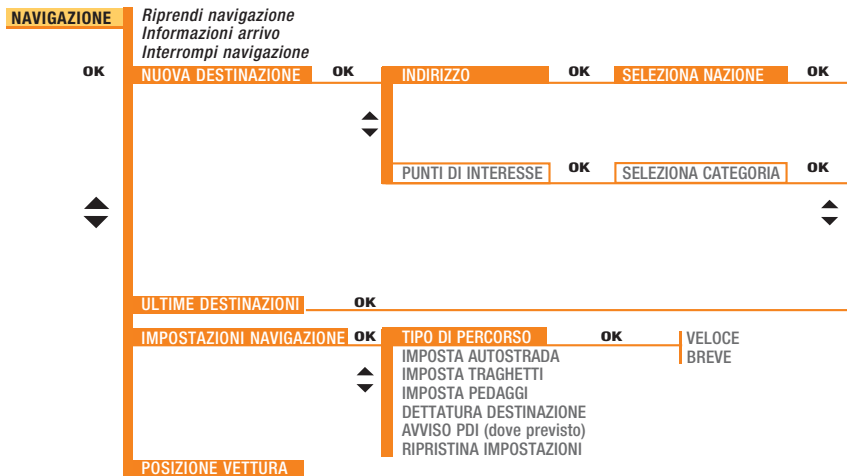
NAVIGAZIONE

Riprendi navigazione
Informazioni arrivo
Interrompi navigazione

OK

NUOVA DESTINAZIONE

OK

INDIRIZZO

OK

SELEZIONA NAZIONE

OK

PUNTI DI INTERESSE

OK

SELEZIONA CATEGORIA

OK

ULTIME DESTINAZIONI

OK

IMPOSTAZIONI NAVIGAZIONE

OK

TIPO DI PERCORSO

OK

VELOCE
BREVE

IMPOSTA AUTOSTRADA
IMPOSTA TRAGHETTI
IMPOSTA PEDAGGI
DETTATURA DESTINAZIONE
AVVISO PDI (dove previsto)
RIPRISTINA IMPOSTAZIONI

POSIZIONE VETTURA